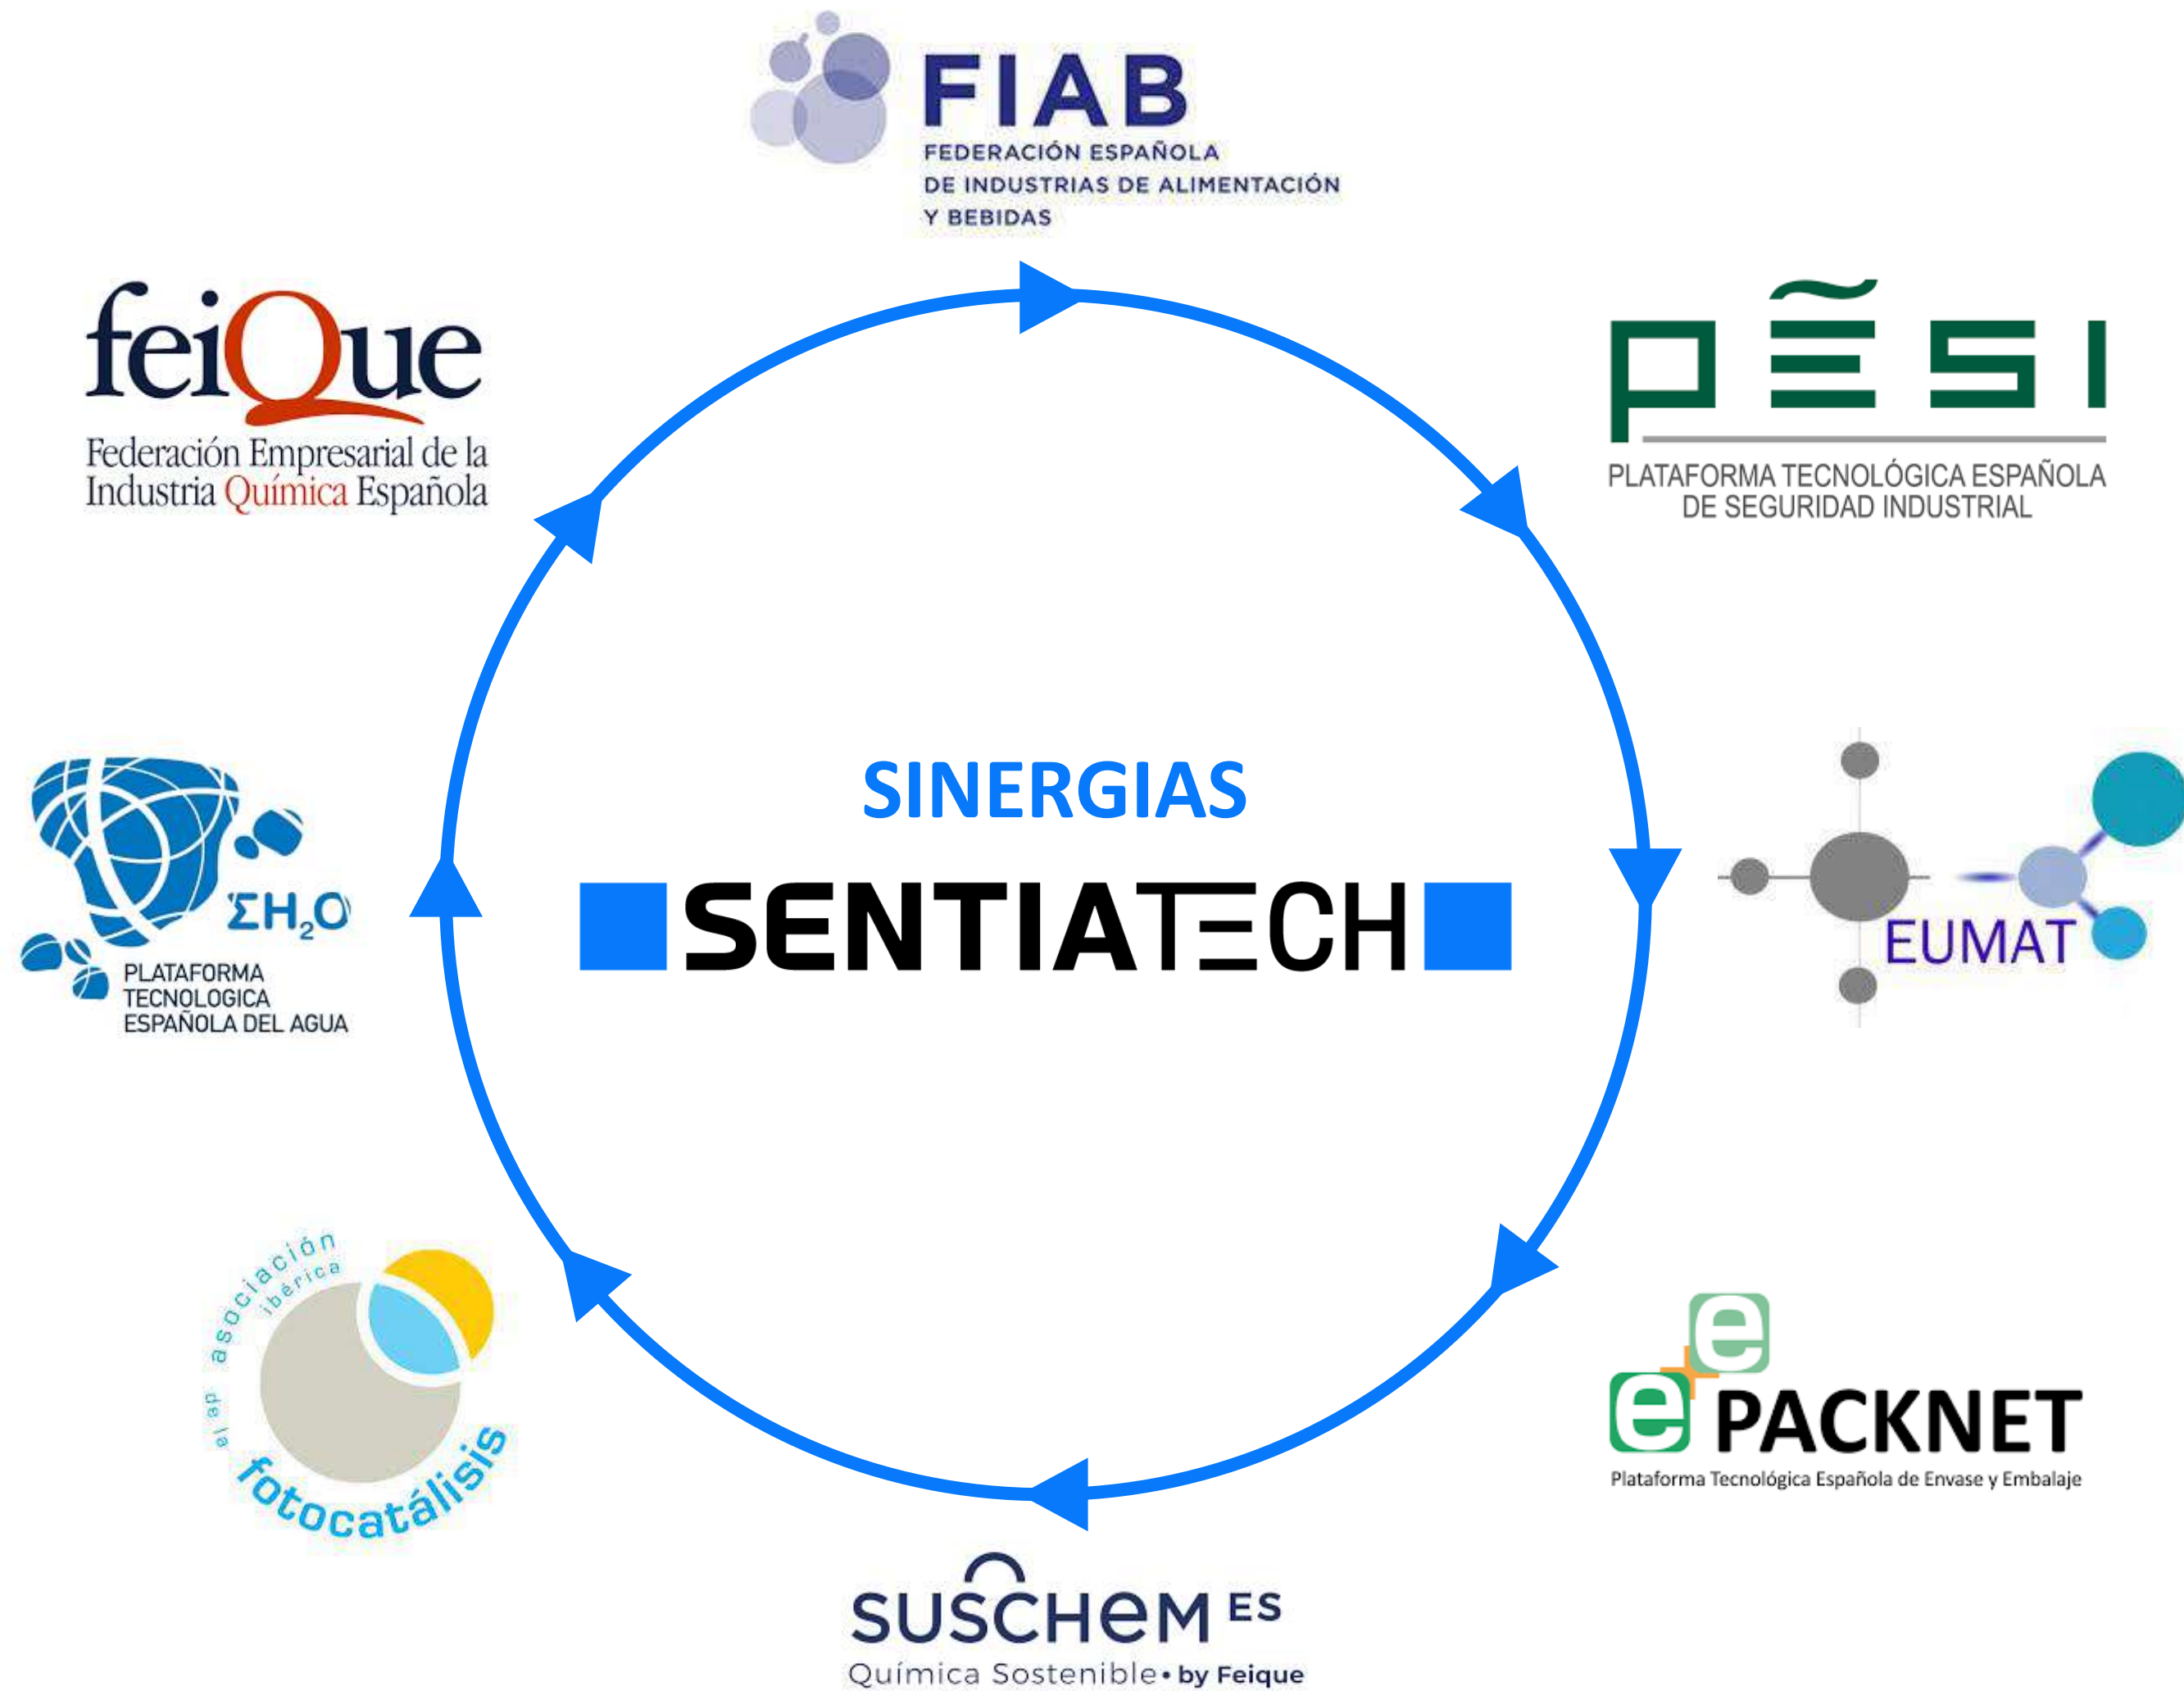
FIAB
FEDERACIÓN ESPAÑOLA
DE INDUSTRIAS DE ALIMENTACIÓN
Y BEBIDAS

feiQue
Federación Empresarial de la Industria Química Española

PESI
PLATAFORMA TECNOLÓGICA ESPAÑOLA
DE SEGURIDAD INDUSTRIAL

SINERGIAS

SENTIATECH

ΣH$_2$O
PLATAFORMA TECNOLOGICA ESPAÑOLA DEL AGUA

EUMAT

asociación ibérica de la fotocatálisis

e+e PACKNET
Plataforma Tecnológica Española de Envase y Embalaje

SUSCHEM ES
Química Sostenible • by Feique